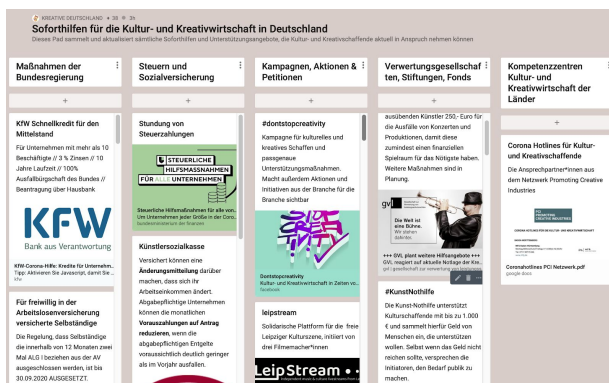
KREATIVE DEUTSCHLAND • 38 • 3h

Soforthilfen für die Kultur- und Kreativwirtschaft in Deutschland

Dieses Pad sammelt und aktualisiert sämtliche Soforthilfen und Unterstützungsangebote, die Kultur- und Kreativschaffende aktuell in Anspruch nehmen können

Maßnahmen der Bundesregierung

+

KfW Schnellkredit für den Mittelstand

Für Unternehmen mit mehr als 10 Beschäftigte // 3 % Zinsen // 10 Jahre Laufzeit // 100% Ausfallbürgschaft des Bundes // Beantragung über Hausbank

KFW

Bank aus Verantwortung

KfW-Corona-Hilfe: Kredite für Unternehme...

Tipp: Aktivieren Sie Javascript, damit Sie ...

Für freiwillig in der Arbeitslosenversicherung versicherte Selbständige

Die Regelung, dass Selbständige die innerhalb von 12 Monaten zwei Mal ALG I beziehen aus der AV ausgeschlossen werden, ist bis 30.09.2020 AUSGESETZT.

Steuern und Sozialversicherung

+

Stundung von Steuerzahlungen

STEUERLICHE HILFSMASSNAHMEN FÜR ALLE UNTERNEHMEN

Steuerliche Hilfsmaßnahmen für alle vor...

Um Unternehmen jeder Größe in der Coro...

bundesministerium der finanzen

Künstlersozialkasse

Versichert können eine Änderungsmitteilung darüber machen, dass sich ihr Arbeitseinkommen ändert. Abgabepflichtige Unternehmen können die monatlichen Vorauszahlungen auf Antrag reduzieren, wenn die abgabepflichtigen Entgelte voraussichtlich deutlich geringer als im Vorjahr ausfallen.

Kampagnen, Aktionen & Petitionen

+

#dontstopcreativity

Kampagne für kulturelles und kreatives Schaffen und passgenaue Unterstützungsmaßnahmen. Macht außerdem Aktionen und Initiativen aus der Branche für die Branche sichtbar

Dontstopcreativity

Kultur- und Kreativwirtschaft in Zeiten vo...

facebook

leipstream

Solidarische Plattform für die freie Leipziger Kulturszene, initiiert von drei Filmemacher*innen

LeipStream

Verwertungsgesellschaften, Stiftungen, Fonds

+

ausübenden Künstler 250,- Euro für die Ausfälle von Konzerten und Produktionen, damit diese zumindest einen finanziellen Spielraum für das Nötigste haben. Weitere Maßnahmen sind in Planung.

gvl

Die Welt ist eine Bühne. Wir stehen dahinter.

+++ GVL plant weitere Hilfsangebote +++

GVL reagiert auf aktuelle Notlage der Kre...

gvl | gesellschaft zur verwertung von leistungen

#KunstNothilfe

Die Kunst-Nothilfe unterstützt Kulturschaffende mit bis zu 1.000 € und sammelt hierfür Geld von Menschen ein, die unterstützen wollen. Selbst wenn das Geld nicht reichen sollte, versprechen die Initiatoren, den Bedarf publik zu machen.

Kompetenzzentren Kultur- und Kreativwirtschaft der Länder

+

Corona Hotlines für Kultur- und Kreativschaffende

Die Ansprechpartner*innen aus dem Netzwerk Promoting Creative Industries

Coronahotlines PCI Netzwerk.pdf

google docs